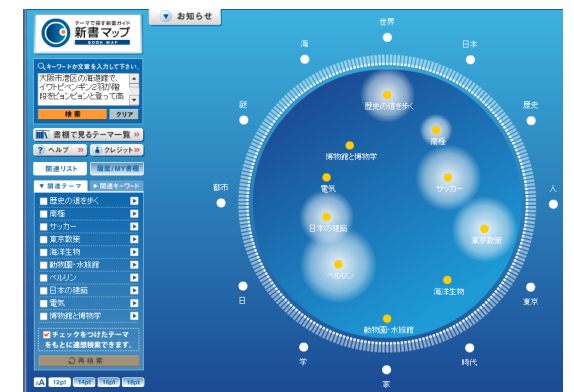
テーマで探す新書ガイド
新書マップ
BOOK MAP

お知らせ

キーワードか文章を入力して下さい
大阪市港区の海遊館で、イワトビペンギン2羽が脂接着剤ピョンピョンと登って高

検索
クリア

書棚で見るテーマ一覧
ヘルプ
クレジット

関連リスト
履歴/MY書棚

関連テーマ
関連キーワード

歴史の道を歩く
南極
サッカー
東京散策
海洋生物
動物園・水族館
ペルリン
日本の建築
電気
博物館と博物学

チェックをつけたテーマをもとに連想検索できます。

再検索

12pt 14pt 16pt 18pt

世界
日本
歴史
人
東京
時代
家
学
日
都市
謎
海

歴史の道を歩く
南極
博物館と博物学
電気
サッカー
日本の建築
東京散策
ペルリン
海洋生物
動物園・水族館